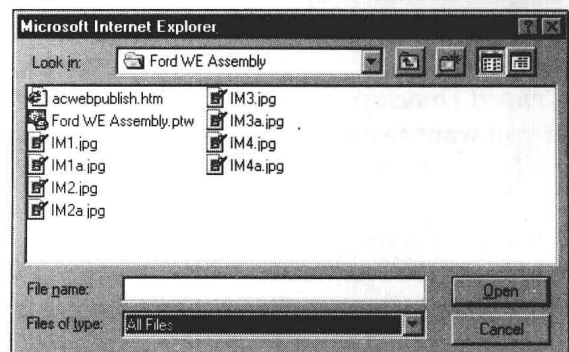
Microsoft Internet Explorer

Look in: Ford WE Assembly

acwebpublish.htm
Ford WE Assembly.ptw
IM1.jpg
IM1a.jpg
IM2.jpg
IM2a.jpg
IM3.jpg
IM3a.jpg
IM4.jpg
IM4a.jpg

File name:
Files of type: All Files

Open
Cancel